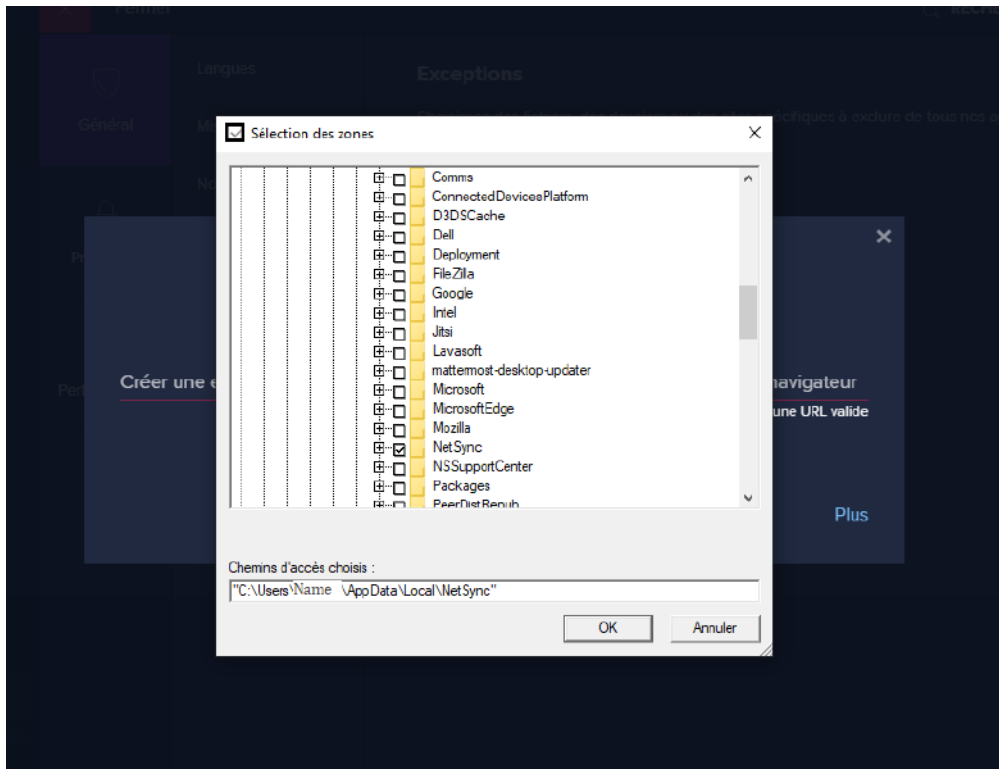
Fermer

Langues

Général

Exceptions

Sélection des zones

Comms
ConnectedDevicesPlatform
D3DSCache
Dell
Deployment
FileZilla
Google
Intel
Jitsi
Lavasoft
mattermost-desktop-updater
Microsoft
MicrosoftEdge
Mozilla
NetSync
NSSupportCenter
Packages
PeerDistRepub

Chemins d'accès choisis :
"C:\Users\Name \AppData\Local\NetSync"

OK
Annuler

Créer une e

navigateur
une URL valide

Plus